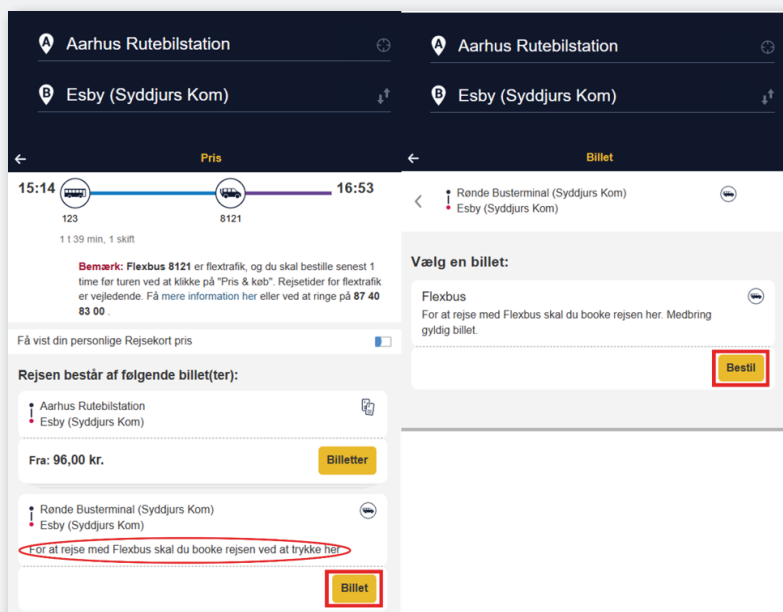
Aarhus Rutebilstation

Esby (Syddjurs Kom)

Pris

15:14 16:53

123 8121

1 t 39 min, 1 skift

**Bemærk:** **Flexbus 8121** er flextrafik, og du skal bestille senest 1 time før turen ved at klikke på "Pris & køb". Rejsetider for flextrafik er vejledende. Få mere information her eller ved at ringe på **87 40 83 00** .

Få vist din personlige Rejsekort pris

**Rejsen består af følgende billet(ter):**

Aarhus Rutebilstation
Esby (Syddjurs Kom)

**Fra: 96,00 kr.**

Billetter

Rønde Busterminal (Syddjurs Kom)
Esby (Syddjurs Kom)

For at rejse med Flexbus skal du booke rejsen ved at trykke her

Billet

Aarhus Rutebilstation

Esby (Syddjurs Kom)

Billet

Rønde Busterminal (Syddjurs Kom)
Esby (Syddjurs Kom)

**Vælg en billet:**

Flexbus
For at rejse med Flexbus skal du booke rejsen her. Medbring gyldig billet.

Bestil